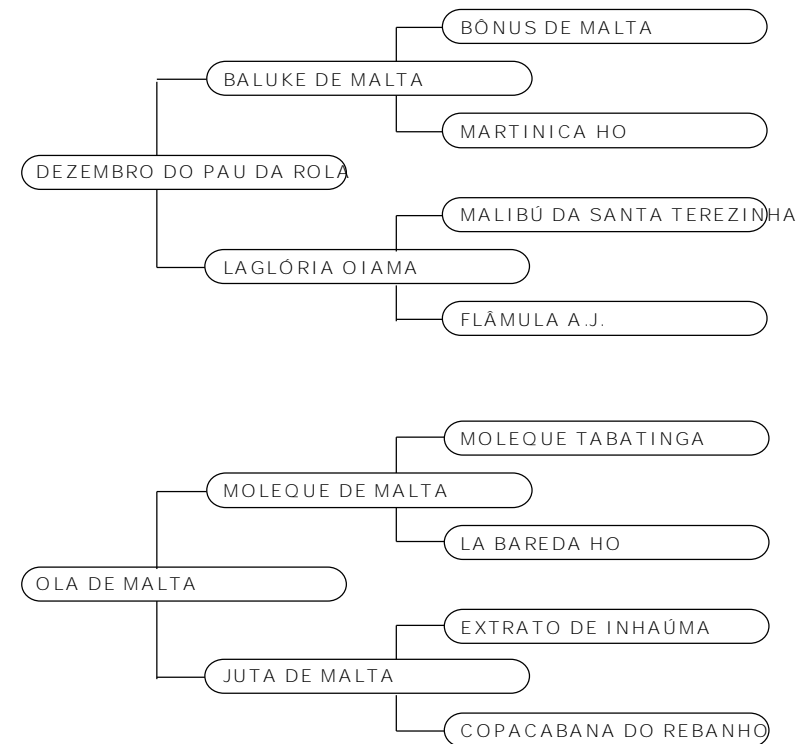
BÔNUS DE MALTA

BALUKE DE MALTA

MARTINICA HO

DEZEMBRO DO PAU DA ROLA

MALIBÚ DA SANTA TEREZINHA

LAGLÓRIA OIAMA

FLÂMULA A.J.

MOLEQUE TABATINGA

MOLEQUE DE MALTA

LA BAREDA HO

OLA DE MALTA

EXTRATO DE INHAÚMA

JUTA DE MALTA

COPACABANA DO REBANHO